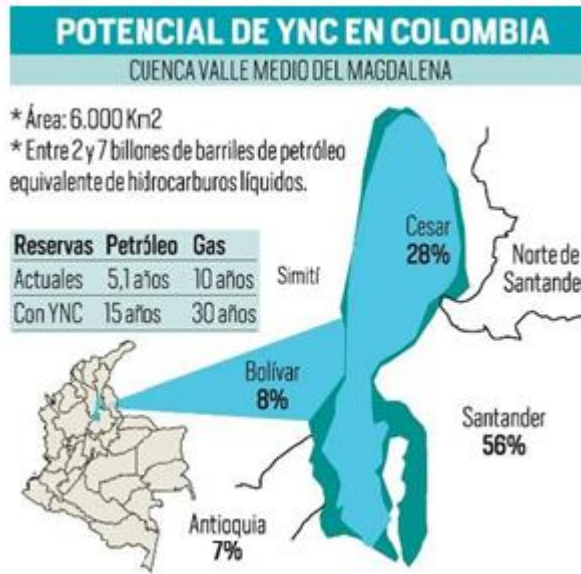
POTENCIAL DE YNC EN COLOMBIA
CUENCA VALLE MEDIO DEL MAGDALENA

* Área: 6.000 Km2
* Entre 2 y 7 billones de barriles de petróleo equivalente de hidrocarburos líquidos.

| Reservas | Petróleo | Gas |
|---|---|---|
| Actuales | 5,1 años | 10 años |
| Con YNC | 15 años | 30 años |

Simití

Cesar
28%

Norte de Santander

Bolívar
8%

Santander
56%

Antioquia
7%